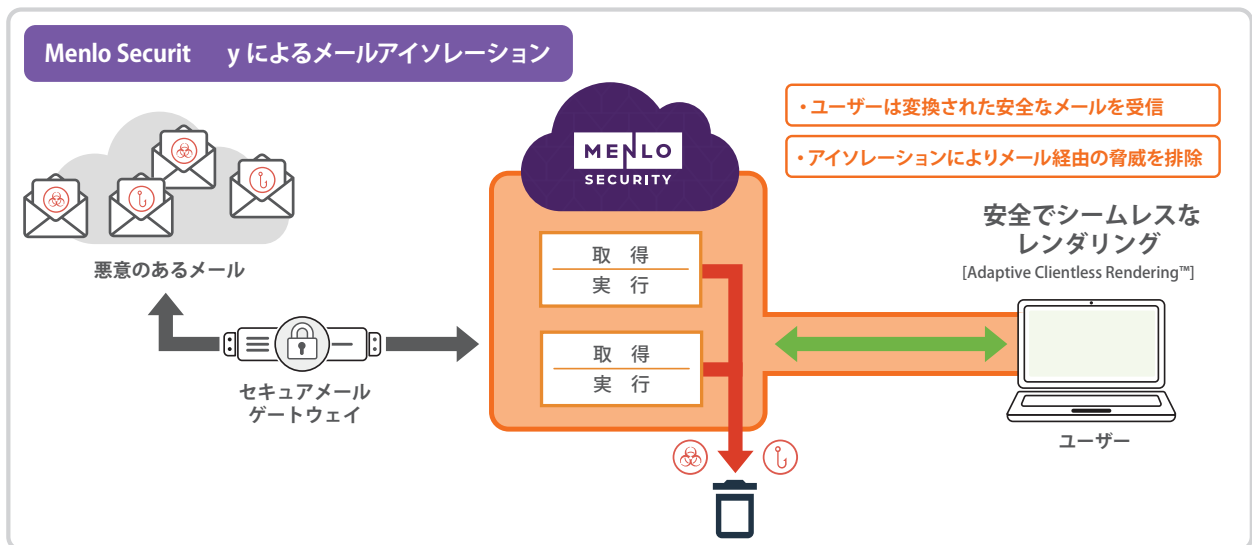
Menlo Securit y によるメールアイソレーション

悪意のあるメール

セキュアメールゲートウェイ

MENLO SECURITY

取 得
実 行

取 得
実 行

• ユーザーは変換された安全なメールを受信

• アイソレーションによりメール経由の脅威を排除

安全でシームレスなレンダリング
[Adaptive Clientless Rendering™]

ユーザー